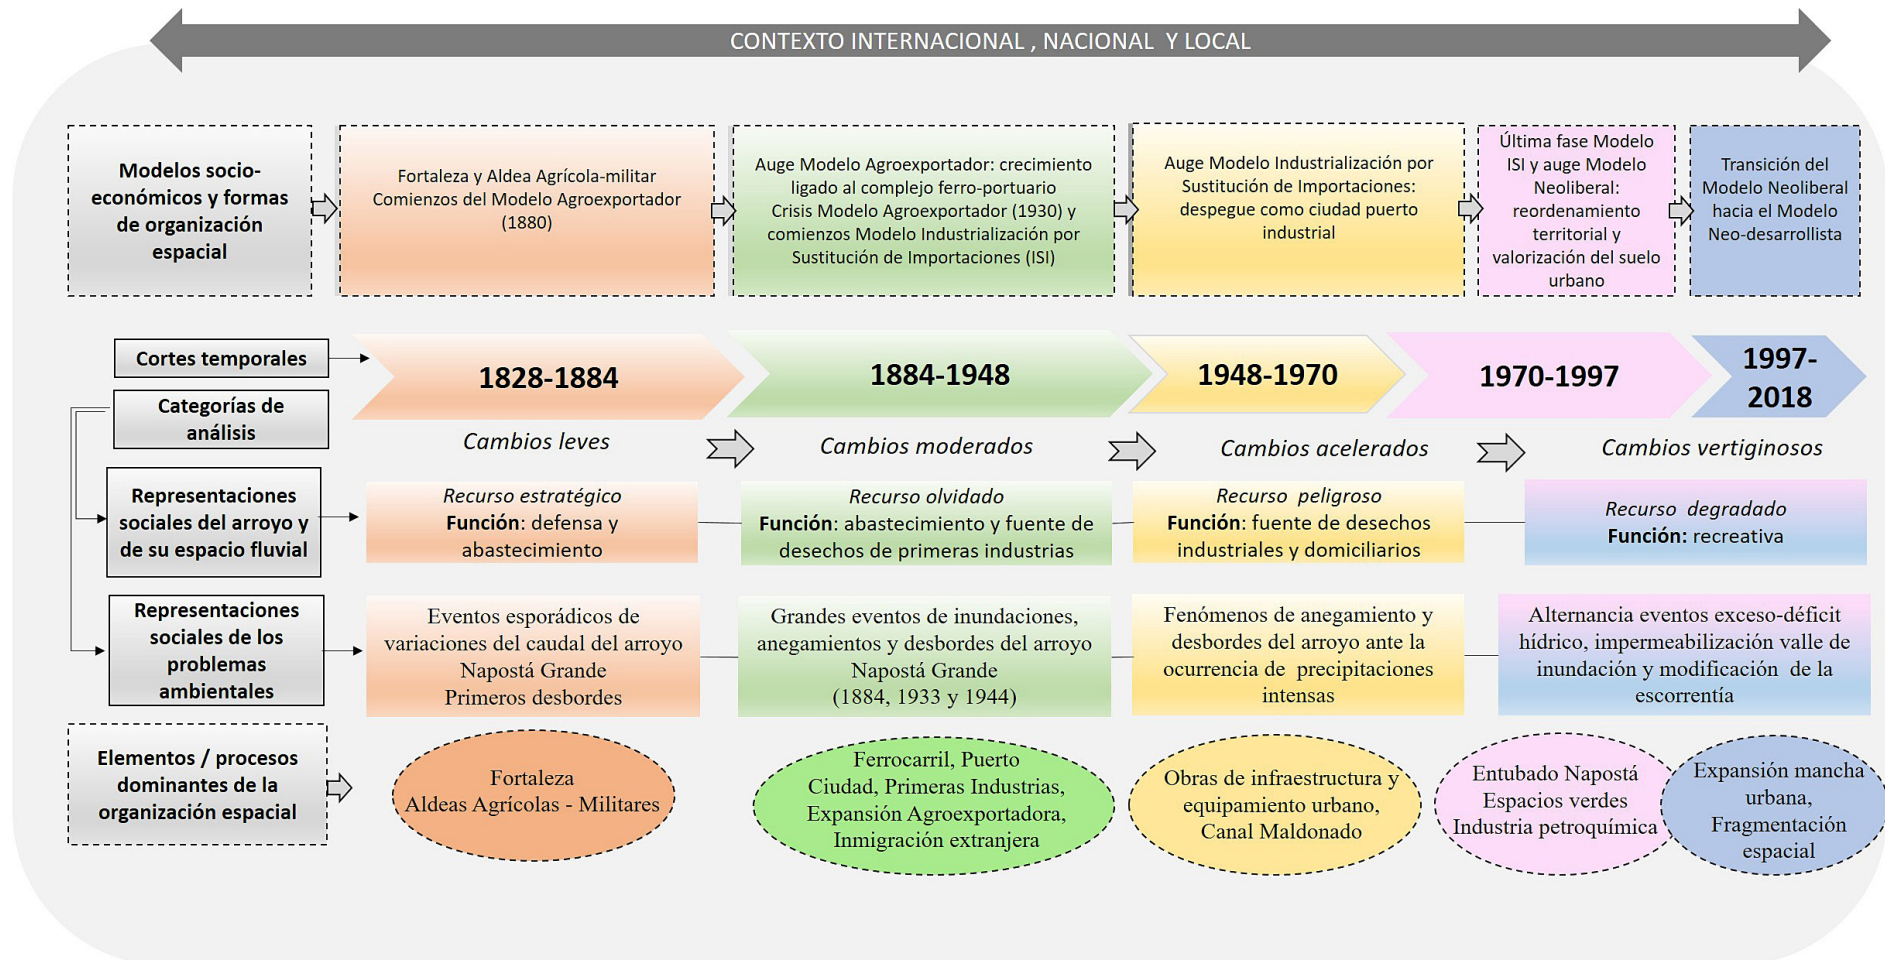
CONTEXTO INTERNACIONAL , NACIONAL Y LOCAL

Modelos socio-económicos y formas de organización espacial

Fortaleza y Aldea Agrícola-militar
Comienzos del Modelo Agroexportador (1880)

Auge Modelo Agroexportador: crecimiento ligado al complejo ferro-portuario
Crisis Modelo Agroexportador (1930) y comienzos Modelo Industrialización por Sustitución de Importaciones (ISI)

Auge Modelo Industrialización por Sustitución de Importaciones: despegue como ciudad puerto industrial

Última fase Modelo ISI y auge Modelo Neoliberal: reordenamiento territorial y valorización del suelo urbano

Transición del Modelo Neoliberal hacia el Modelo Neo-desarrollista

Cortes temporales

1828-1884

1884-1948

1948-1970

1970-1997

1997-2018

Categorías de análisis

Cambios leves

Cambios moderados

Cambios acelerados

Cambios vertiginosos

Representaciones sociales del arroyo y de su espacio fluvial

Recurso estratégico
Función: defensa y abastecimiento

Recurso olvidado
Función: abastecimiento y fuente de desechos de primeras industrias

Recurso peligroso
Función: fuente de desechos industriales y domiciliarios

Recurso degradado
Función: recreativa

Representaciones sociales de los problemas ambientales

Eventos esporádicos de variaciones del caudal del arroyo Napostá Grande
Primeros desbordes

Grandes eventos de inundaciones, anegamientos y desbordes del arroyo Napostá Grande
(1884, 1933 y 1944)

Fenómenos de anegamiento y desbordes del arroyo ante la ocurrencia de precipitaciones intensas

Alternancia eventos exceso-déficit hídrico, impermeabilización valle de inundación y modificación de la escorrentía

Elementos / procesos dominantes de la organización espacial

Fortaleza
Aldeas Agrícolas - Militares

Ferrocarril, Puerto
Ciudad, Primeras Industrias,
Expansión Agroexportadora,
Inmigración extranjera

Obras de infraestructura y equipamiento urbano,
Canal Maldonado

Entubado Napostá
Espacios verdes
Industria petroquímica

Expansión mancha urbana,
Fragmentación espacial